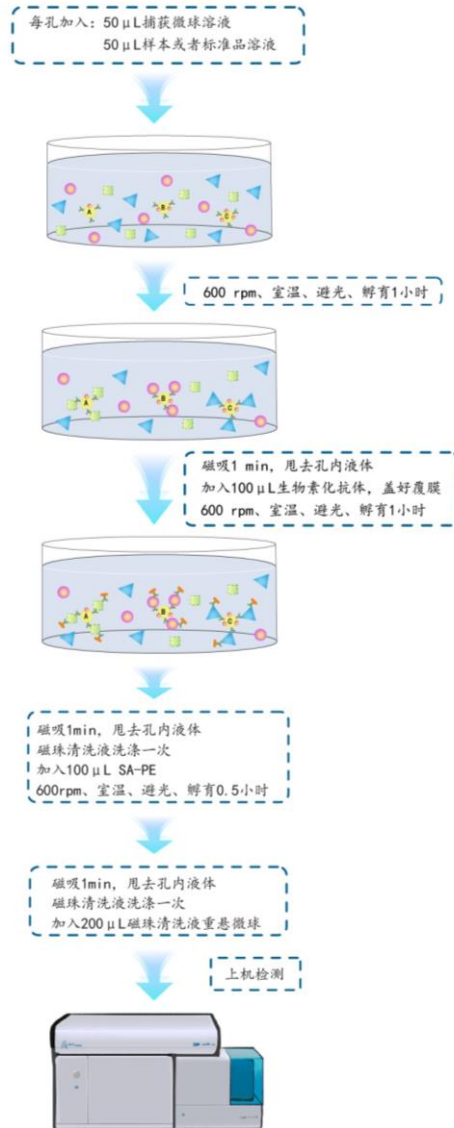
每孔加入：50 μL捕获微球溶液
50 μL样本或者标准品溶液

600 rpm、室温、避光、孵育1小时

磁吸1 min，甩去孔内液体
加入100 μL生物素化抗体，盖好覆膜
600 rpm、室温、避光、孵育1小时

磁吸1min，甩去孔内液体
磁珠清洗液洗涤一次
加入100 μL SA-PE
600rpm、室温、避光、孵育0.5小时

磁吸1min，甩去孔内液体
磁珠清洗液洗涤一次
加入200 μL磁珠清洗液重悬微球

上机检测